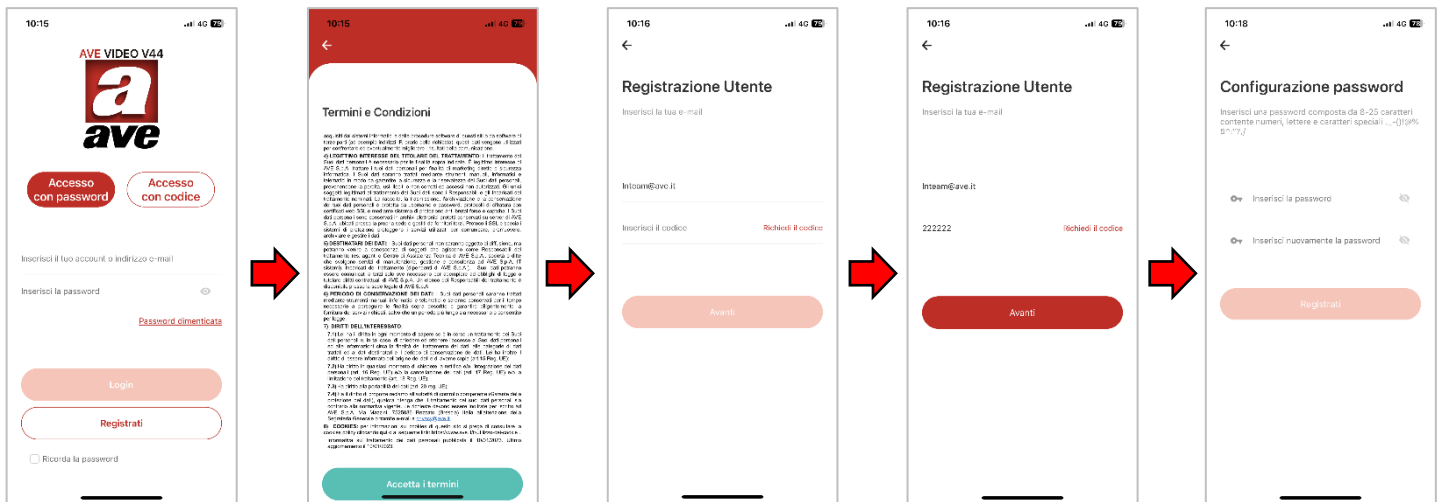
10:15 4G 79

AVE VIDEO V44

a ave

Accesso con password

Accesso con codice

Inserisci il tuo account o indirizzo e-mail

Inserisci la password

Password dimenticata

Login

Registrati

Ricorda la password

10:15 4G 79

Termini e Condizioni

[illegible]

Accetta i termini

10:16 4G 79

Registrazione Utente

Inserisci la tua e-mail

Inteam@ave.it

Inserisci il codice

Richiedi il codice

Avanti

10:16 4G 79

Registrazione Utente

Inserisci la tua e-mail

Inteam@ave.it

222222

Richiedi il codice

Avanti

10:18 4G 78

Configurazione password

Inserisci una password composta da 8-25 caratteri contenente numeri, lettere e caratteri speciali _-()!@% $^*?./

Inserisci la password

Inserisci nuovamente la password

Registrati